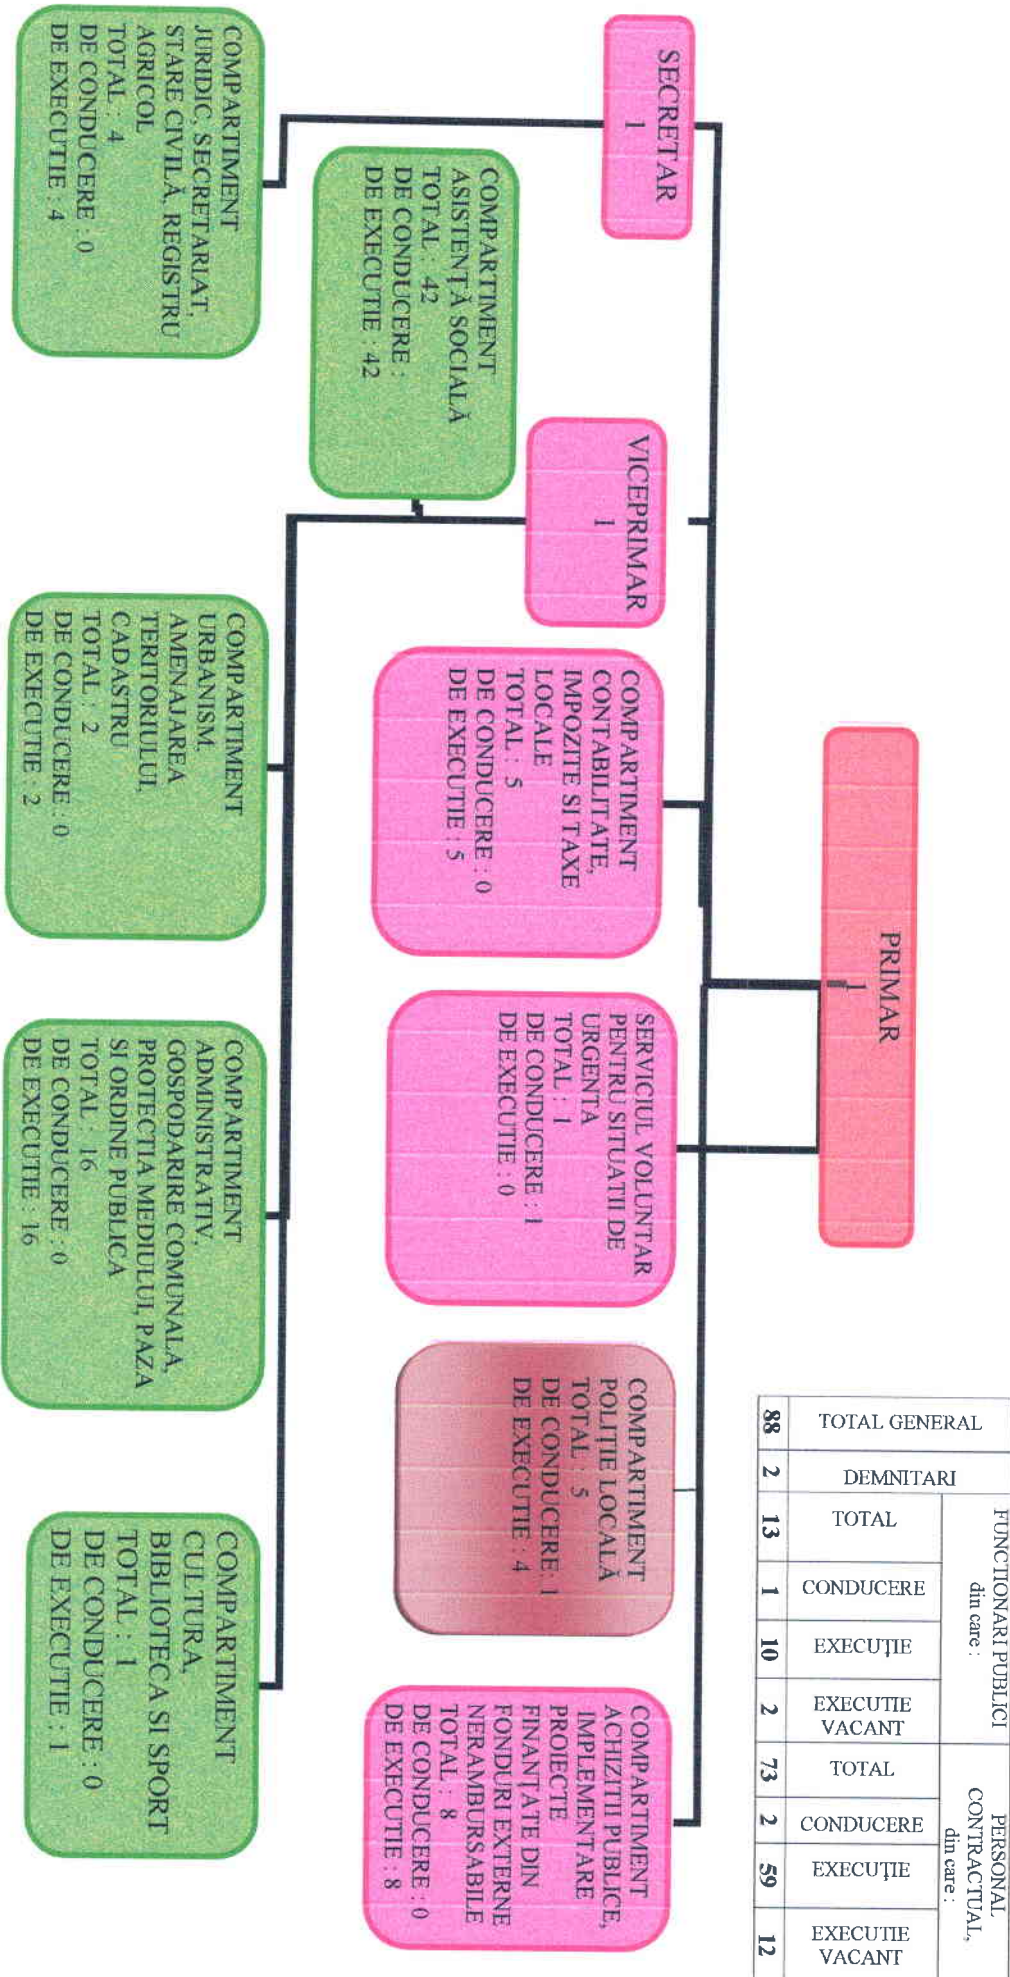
PRIMAR
1

SECRETAR
1

VICEPRIMAR
1

COMPARTIMENT JURIDIC, SECRETARIAT, STARE CIVILĂ, REGISTRU AGRICOL
TOTAL : 4
DE CONDUCERE : 0
DE EXECUTIE : 4

COMPARTIMENT ASISTENȚĂ SOCIALĂ
TOTAL : 42
DE CONDUCERE :
DE EXECUTIE : 42

COMPARTIMENT CONTABILITATE, IMPOZITE SI TAXE LOCALE
TOTAL : 5
DE CONDUCERE : 0
DE EXECUTIE : 5

SERVICIUL VOLUNTAR PENTRU SITUATII DE URGENTA
TOTAL : 1
DE CONDUCERE : 1
DE EXECUTIE : 0

COMPARTIMENT POLIȚIE LOCALĂ
TOTAL : 5
DE CONDUCERE: 1
DE EXECUTIE : 4

COMPARTIMENT ACHIZITII PUBLICE, IMPLEMENTARE PROIECTE FINANȚATE DIN FONDURI EXTERNE NERAMBURSABILE
TOTAL : 8
DE CONDUCERE : 0
DE EXECUTIE : 8

COMPARTIMENT URBANISM, AMENAJAREA TERITORIULUI, CADASTRU
TOTAL : 2
DE CONDUCERE : 0
DE EXECUTIE : 2

COMPARTIMENT ADMINISTRATIV, GOSPODARIRE COMUNALA, PROTECTIA MEDIULUI, PAZA SI ORDINE PUBLICA
TOTAL : 16
DE CONDUCERE : 0
DE EXECUTIE : 16

COMPARTIMENT CULTURA, BIBLIOTECA SI SPORT
TOTAL : 1
DE CONDUCERE : 0
DE EXECUTIE : 1

| TOTAL GENERAL | | 88 |
|---|---|---|
| DEMNITARI | | 2 |
| FUNCTIONARI PUBLICI din care : | TOTAL | 13 |
| | CONDUCERE | 1 |
| | EXECUȚIE | 10 |
| | EXECUTIE VACANT | 2 |
| PERSONAL CONTRACTUAL, din care : | TOTAL | 73 |
| | CONDUCERE | 2 |
| | EXECUȚIE | 59 |
| | EXECUTIE VACANT | 12 |